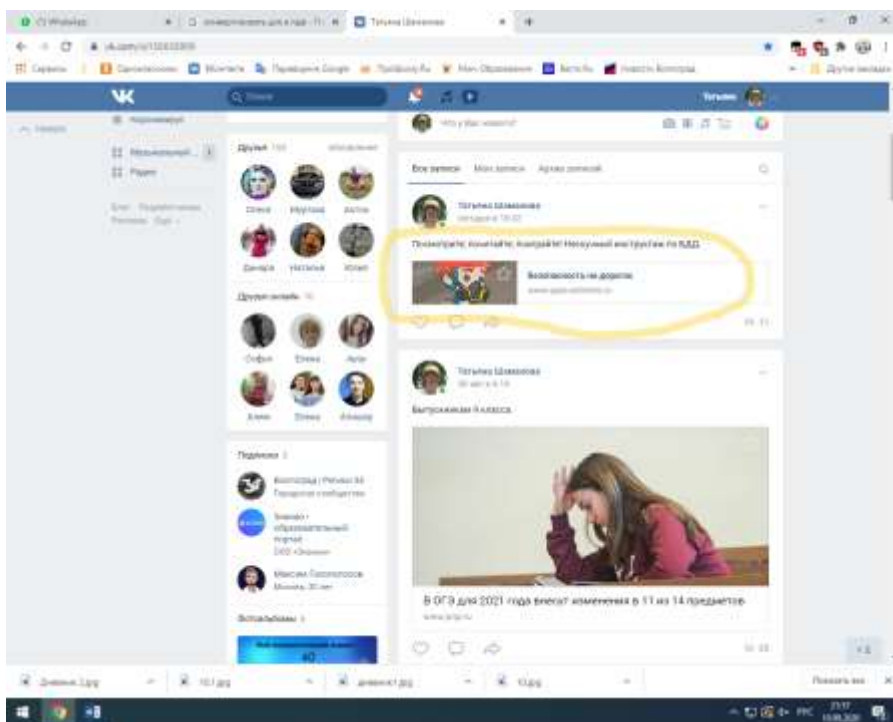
Друзья
Олеся Мурзана Антон
Данара Наталья Юлия
Друзья онлайн
Софья Елена Аня
Алина Елена Эльмир
Подписки
Волгоград | Регион 34
Городское сообщество
Знанио - образовательный портал
Максим Галкин
Фотоальбомы
Все записи Мои записи Архив записей
Татьяна Шаманова
Посмотрите, почитайте, поиграйте! Нескучный инструктаж по БДД.
Безопасность на дорогах
Татьяна Шаманова
Выпускникам 9 класса.
В ОГЭ для 2021 года внесут изменения в 11 из 14 предметов